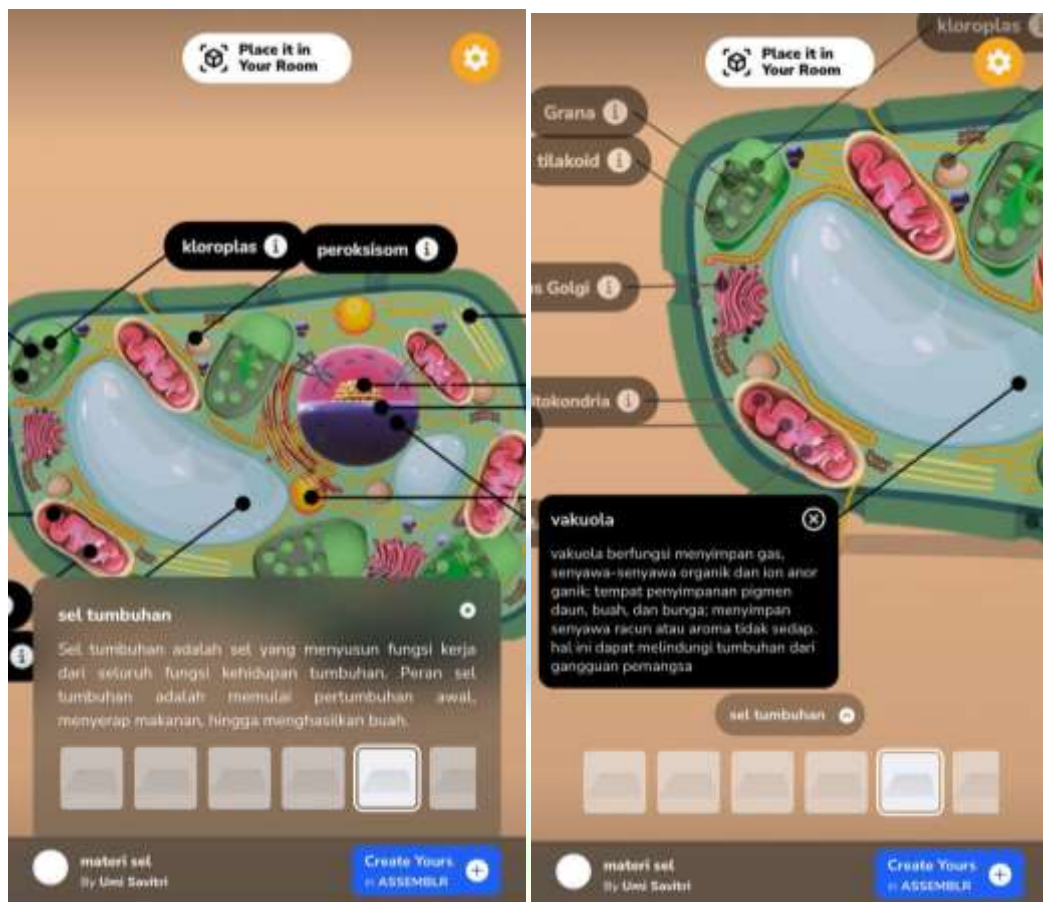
Place it in Your Room

kloroplas

peroksisom

sel tumbuhan

Sel tumbuhan adalah sel yang menyusun fungsi kerja dari seluruh fungsi kehidupan tumbuhan. Peran sel tumbuhan adalah memulai pertumbuhan awal, menyerap makanan, hingga menghasilkan buah.

materi sel
By Umi Savitri

Create Yours in ASSEMBLR

Place it in Your Room

kloroplas

Grana

tilakoid

s Golgi

itokondria

vakuola

vakuola berfungsi menyimpan gas, senyawa-senyawa organik dan ion anorganik; tempat penyimpanan pigmen daun, buah, dan bunga; menyimpan senyawa racun atau aroma tidak sedap. hal ini dapat melindungi tumbuhan dari gangguan pemangsa

sel tumbuhan

materi sel
By Umi Savitri

Create Yours in ASSEMBLR